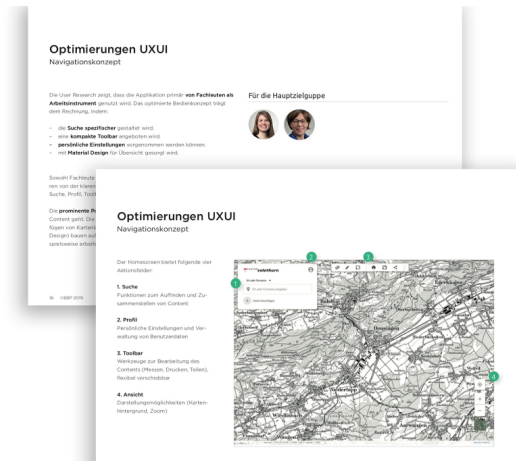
Optimierungen UXUI
Navigationskonzept

Die User Research zeigt, dass die Applikation primär von Fachleuten als Arbeitsinstrument genutzt wird. Das optimierte Bedienkonzept trägt dem Rechnung, indem:

- die Suche spezifischer gestaltet wird.
- eine kompakte Toolbar angeboten wird.
- persönliche Einstellungen vorgenommen werden können.
- mit Material Design für Übersicht gesorgt wird.

Sowohl Fachleute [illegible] ren von der klaren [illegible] Suche, Profil, Tool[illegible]

Die prominente P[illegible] Content geht. Die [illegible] fügen von Karten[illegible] Design) bauen auf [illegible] spielsweise arbeit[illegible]

Für die Hauptzielgruppe

15 ©EBP 2018

Optimierungen UXUI
Navigationskonzept

Der Homescreen bietet folgende vier Aktionsfelder:

1. Suche
Funktionen zum Auffinden und Zusammenstellen von Content

2. Profil
Persönliche Einstellungen und Verwaltung von Benutzerdaten

3. Toolbar
Werkzeuge zur Bearbeitung des Contents (Messen, Drucken, Teilen), flexibel verschiebbar

4. Ansicht
Darstellungsmöglichkeiten (Kartenhintergrund, Zoom)

1
2
3
4
solothurn